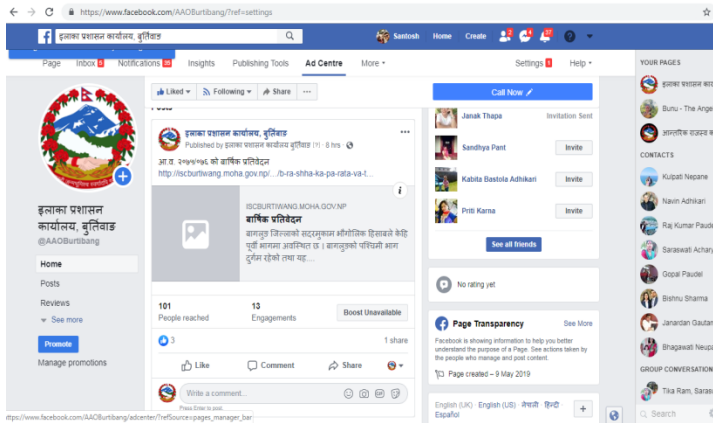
https://www.facebook.com/AAOBurtibang/?ref=settings

इलाका प्रशासन कार्यालय, बुर्तिवाङ

Santosh Home Create 2 4 37

Page Inbox 6 Notifications 13 Insights Publishing Tools Ad Centre More Settings 5 Help

YOUR PAGES
इलाका प्रशासन कार्यालय
Bunu - The Ange
आन्तरिक राजश्व

CONTACTS
Kulpati Nepane
Navin Adhikari
Raj Kumar Paude
Saraswati Achary
Gopal Paudel
Bishnu Sharma
Janardan Gautam
Bhagawati Neupa

GROUP CONVERSATION
Tika Ram, Saras

Search

इलाका प्रशासन कार्यालय, बुर्तिवाङ
@AAOBurtibang

Home
Posts
Reviews
See more

Promote
Manage promotions

Liked Following Share ...

Posts

इलाका प्रशासन कार्यालय, बुर्तिवाङ
Published by इलाका प्रशासन कार्यालय बुर्तिवाङ [?] · 8 hrs ·

आ.व. २०७५/७६ को बार्षिक प्रतिवेदन
http://iscburtiwang.moha.gov.np/.../b-ra-shha-ka-pa-rata-va-t...

ISCBURTIWANG.MOHA.GOV.NP
बार्षिक प्रतिवेदन
बागलुङ जिल्लाको सदरमुकाम भौगोलिक हिसाबले केहि पूर्वी भागमा अवस्थित छ। बागलुङको पश्चिमी भाग दुर्गम रहेको तथा यह....

101 People reached
13 Engagements
Boost Unavailable

3
1 share

Like Comment Share

Write a comment...
Press Enter to post.

Call Now

Janak Thapa Invitation Sent
Sandhya Pant Invite
Kabita Bastola Adhikari Invite
Priti Karna Invite

See all friends

No rating yet

Page Transparency See More
Facebook is showing information to help you better understand the purpose of a Page. See actions taken by the people who manage and post content.
Page created – 9 May 2019

English (UK) · English (US) · नेपाली · हिन्दी · Español

https://www.facebook.com/AAOBurtibang/adcenter/?refSource=pages_manager_bar